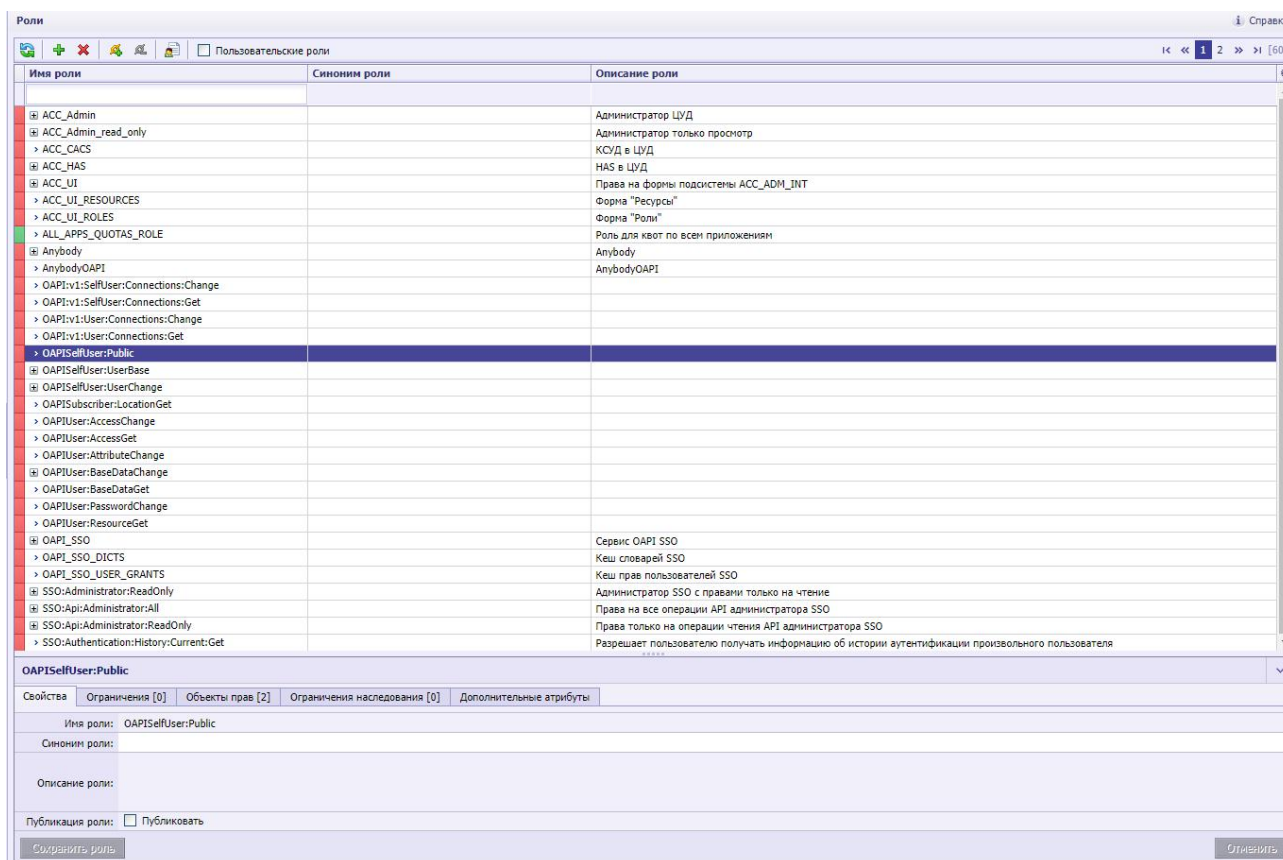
Роли

Справк

Пользовательские роли

1 2 [60

| Имя роли | Синоним роли | Описание роли |
|---|---|---|
| ACC_Admin | | Администратор ЦУД |
| ACC_Admin_read_only | | Администратор только просмотр |
| ACC_CACS | | КСУД в ЦУД |
| ACC_HAS | | HAS в ЦУД |
| ACC_UI | | Права на формы подсистемы ACC_ADM_INT |
| ACC_UI_RESOURCES | | Форма "Ресурсы" |
| ACC_UI_ROLES | | Форма "Роли" |
| ALL_APPS_QUOTAS_ROLE | | Роль для квот по всем приложениям |
| Anybody | | Anybody |
| AnybodyOAPI | | AnybodyOAPI |
| OAPI:v1:SelfUser:Connections:Change | | |
| OAPI:v1:SelfUser:Connections:Get | | |
| OAPI:v1:User:Connections:Change | | |
| OAPI:v1:User:Connections:Get | | |
| OAPISelfUser:Public | | |
| OAPISelfUser:UserBase | | |
| OAPISelfUser:UserChange | | |
| OAPISubscriber:LocationGet | | |
| OAPIUser:AccessChange | | |
| OAPIUser:AccessGet | | |
| OAPIUser:AttributeChange | | |
| OAPIUser:BaseDataChange | | |
| OAPIUser:BaseDataGet | | |
| OAPIUser:PasswordChange | | |
| OAPIUser:ResourceGet | | |
| OAPI_SSO | | Сервис OAPI SSO |
| OAPI_SSO_DICTS | | Кеш словарей SSO |
| OAPI_SSO_USER_GRANTS | | Кеш прав пользователей SSO |
| SSO:Administrator:ReadOnly | | Администратор SSO с правами только на чтение |
| SSO:Api:Administrator:All | | Права на все операции API администратора SSO |
| SSO:Api:Administrator:ReadOnly | | Права только на операции чтения API администратора SSO |
| SSO:Authentication:History:Current:Get | | Разрешает пользователю получать информацию об истории аутентификации произвольного пользователя |

OAPISelfUser:Public

Свойства | Ограничения [0] | Объекты прав [2] | Ограничения наследования [0] | Дополнительные атрибуты

Имя роли: OAPISelfUser:Public
Синоним роли:
Описание роли:
Публикация роли: Публиковать

Сохранить роль
Отменить